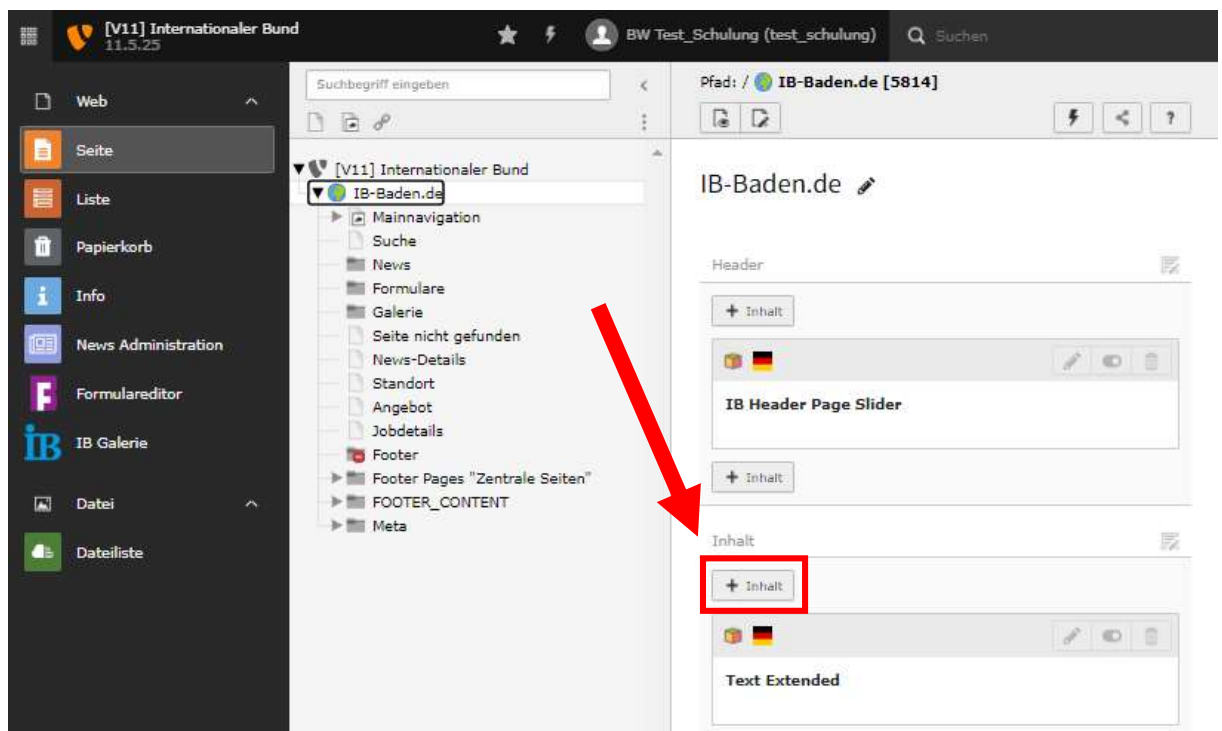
[V11] Internationaler Bund
11.5.25

BW Test_Schulung (test_schulung)

Suchen

Web

Seite

Liste

Papierkorb

Info

News Administration

Formulareditor

IB Galerie

Datei

Dateiliste

Suchbegriff eingeben

[V11] Internationaler Bund
IB-Baden.de
Mainnavigation
Suche
News
Formulare
Galerie
Seite nicht gefunden
News-Details
Standort
Angebot
Jobdetails
Footer
Footer Pages "Zentrale Seiten"
FOOTER_CONTENT
Meta

Pfad: / IB-Baden.de [5814]

IB-Baden.de

Header

+ Inhalt

IB Header Page Slider

+ Inhalt

Inhalt

+ Inhalt

Text Extended